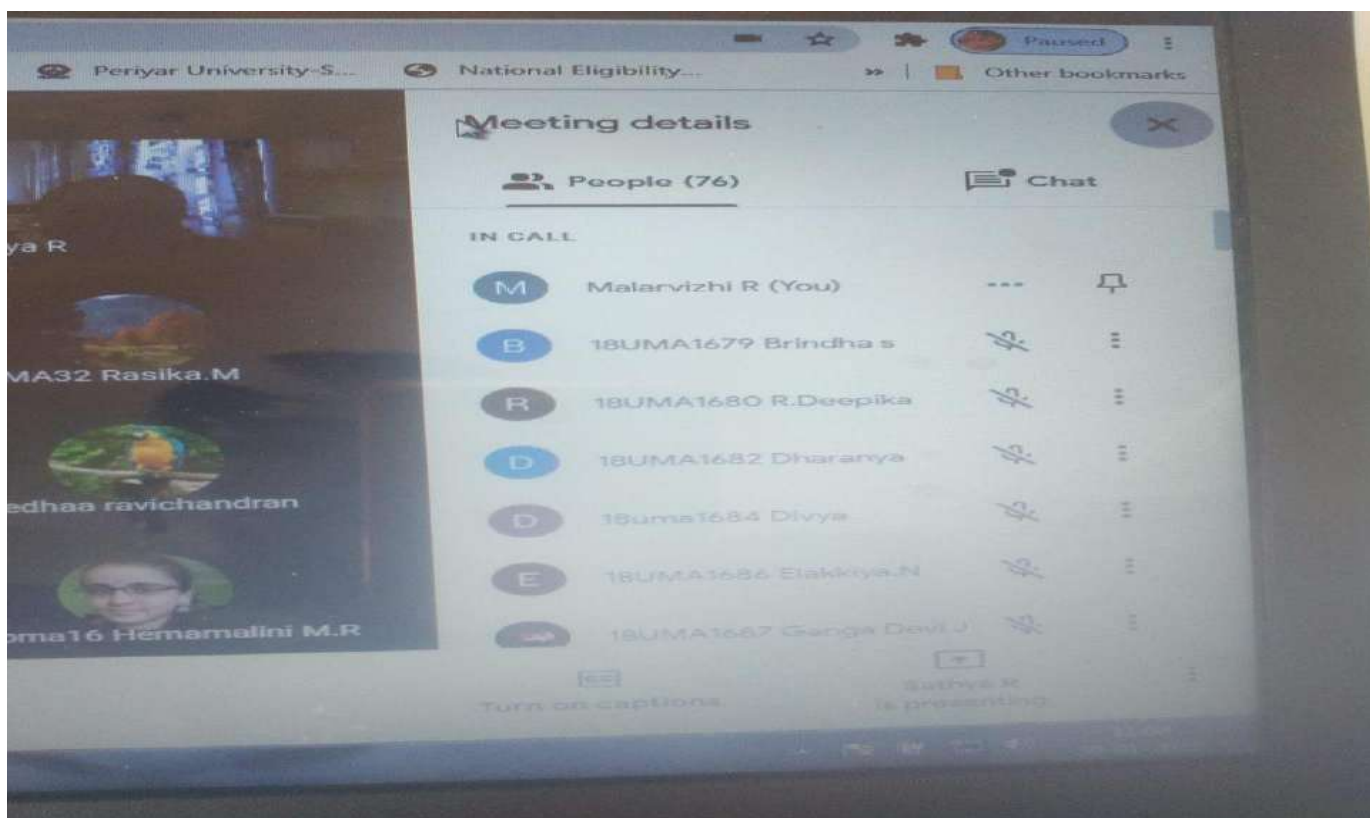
Paused

Periyar University-S...

National Eligibility...

»

Other bookmarks

ya R

MA32 Rasika.M

edhaa ravichandran

oma16 Hemamalini M.R

Meeting details

People (76)

Chat

IN CALL

M Malarvizhi R (You)

B 18UMA1679 Brindha s

R 18UMA1680 R.Deepika

D 18UMA1682 Dharanya

D 18uma1684 Divya

E 18UMA1686 Elakkiya.N

18UMA1687 Ganga Devi J

Turn on captions

Sathya R is presenting